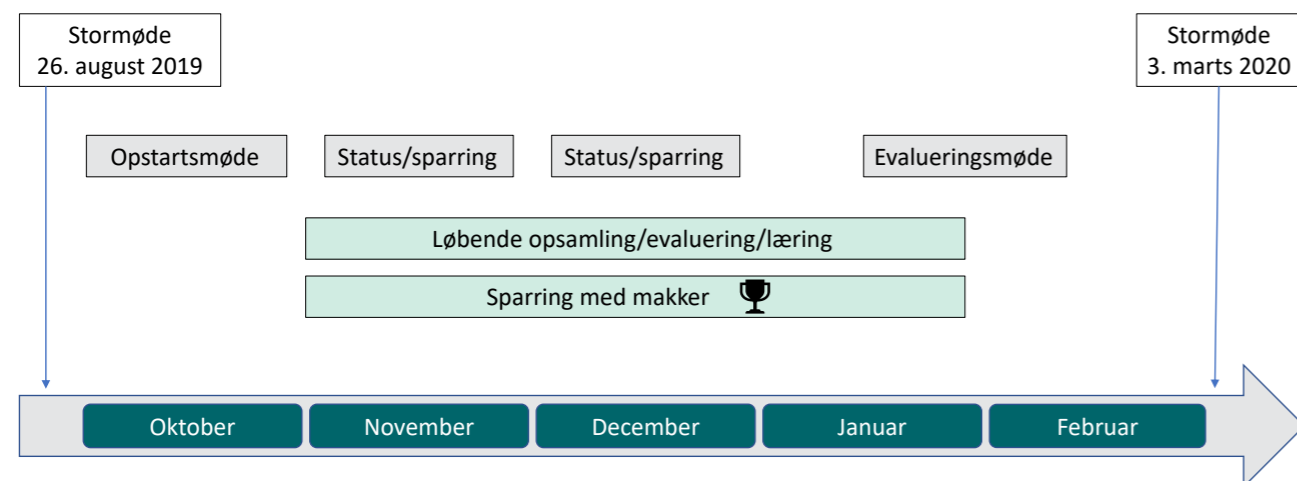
Stormøde
26. august 2019

Stormøde
3. marts 2020

Opstartsmøde

Status/sparring

Status/sparring

Evalueringsmøde

Løbende opsamling/evaluering/læring

Sparring med makker

Oktober

November

December

Januar

Februar